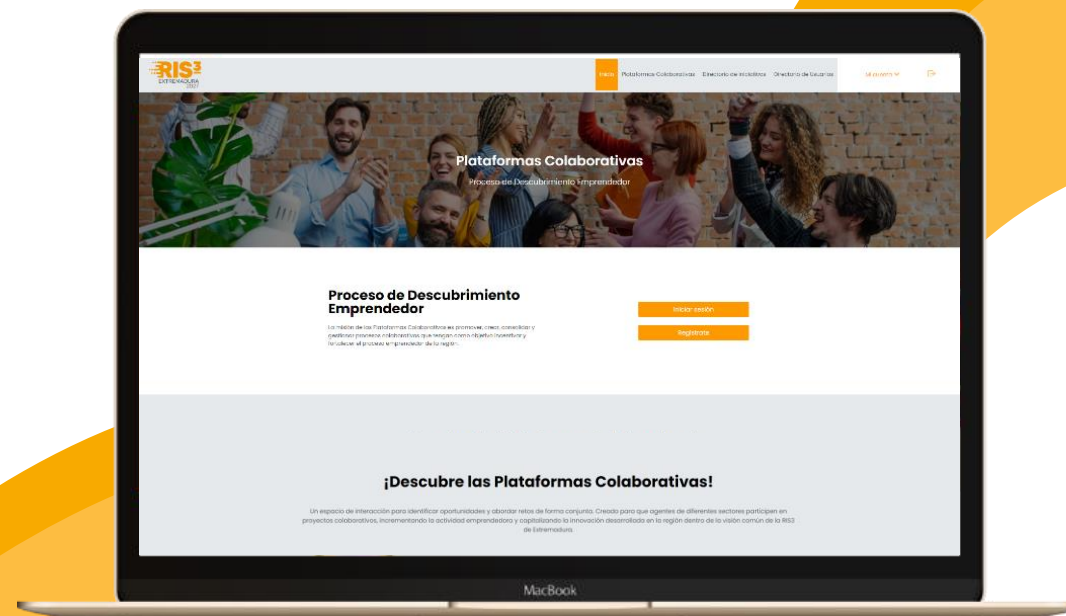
RIS3
EXTREMADURA
2027

Inicio Plataformas Colaborativas Directorio de Iniciativas Directorio de Usuarios Mi cuenta

Plataformas Colaborativas

Proceso de Descubrimiento Emprendedor

Proceso de Descubrimiento Emprendedor

La misión de las Plataformas Colaborativas es promover, crear, consolidar y gestionar procesos colaborativos que tengan como objetivo incentivar y fortalecer el proceso emprendedor de la región.

Iniciar sesión

Registrate

¡Descubre las Plataformas Colaborativas!

Un espacio de interacción para identificar oportunidades y abordar retos de forma conjunta. Creado para que agentes de diferentes sectores participen en proyectos colaborativos, incrementando la actividad emprendedora y capitalizando la innovación desarrollada en la región dentro de la visión común de la RIS3 de Extremadura.

MacBook